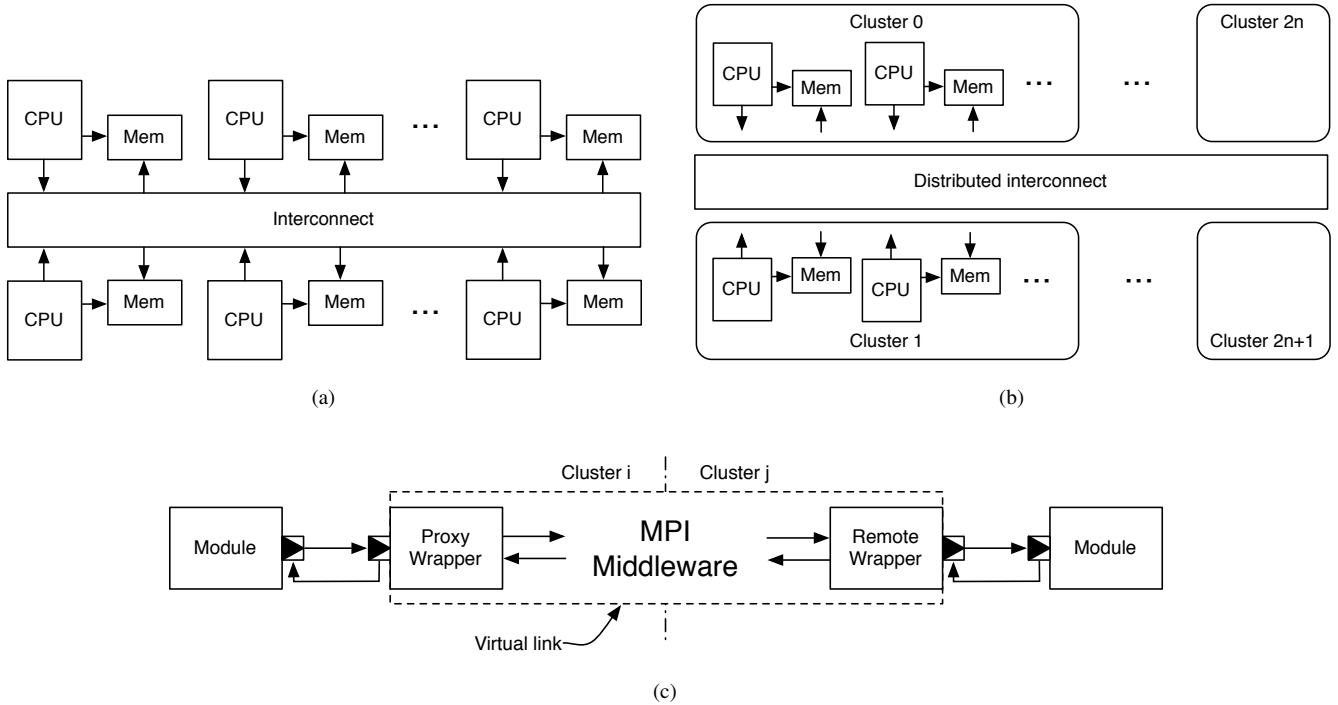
CPU
Mem
CPU
Mem
...
CPU
Mem
Interconnect
CPU
Mem
CPU
Mem
...
CPU
Mem

(a)

Cluster 0
CPU
Mem
CPU
Mem
...
...
Cluster 2n
Distributed interconnect
CPU
Mem
CPU
Mem
...
...
Cluster 1
Cluster 2n+1

(b)

Cluster i
Cluster j
Module
Proxy Wrapper
MPI Middleware
Remote Wrapper
Module
Virtual link

(c)